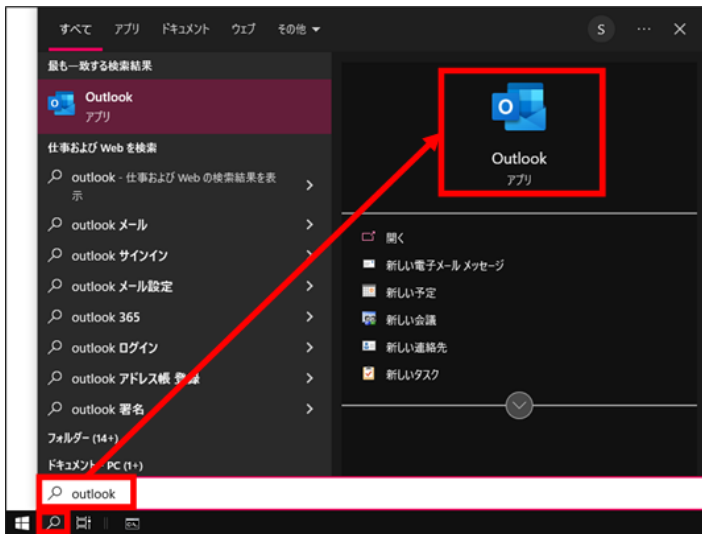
すべて アプリ ドキュメント ウェブ その他 ▾ S ··· ✕

最も一致する検索結果

Outlook
アプリ

仕事および Web を検索

outlook - 仕事および Web の検索結果を表示

outlook メール

outlook サインイン

outlook メール設定

outlook 365

outlook ログイン

outlook アドレス帳 登録

outlook 署名

フォルダー (14+)

ドキュメント - PC (1+)

Outlook
アプリ

開く

新しい電子メール メッセージ

新しい予定

新しい会議

新しい連絡先

新しいタスク

outlook